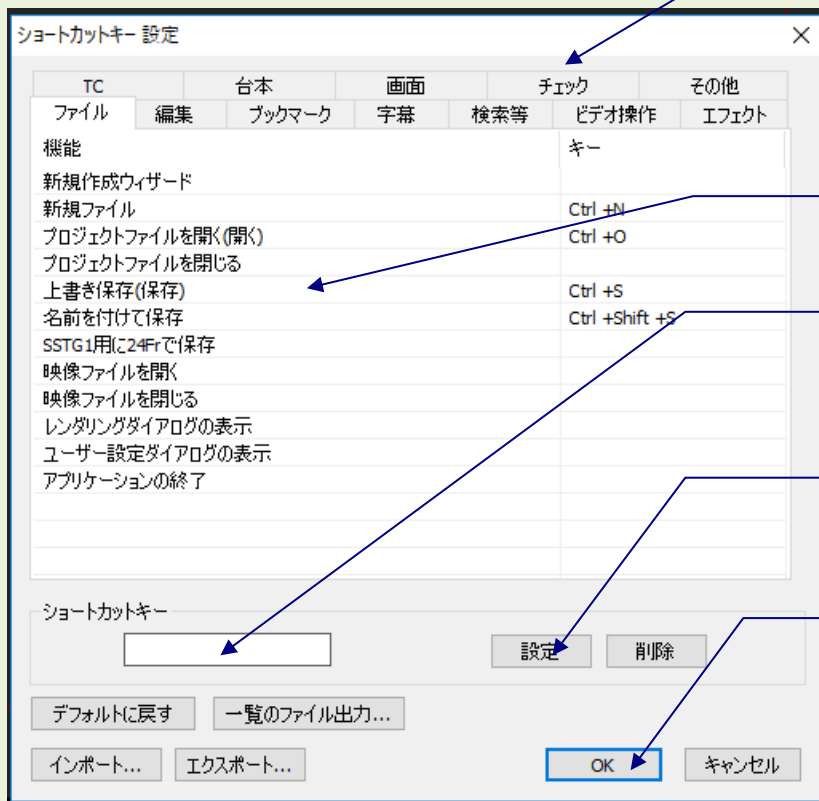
ショートカットキー 設定

TC | 台本 | 画面 | チェック | その他
ファイル | 編集 | ブックマーク | 字幕 | 検索等 | ビデオ操作 | エフェクト

| 機能 | キー |
|---|---|
| 新規作成ウィザード | |
| 新規ファイル | Ctrl +N |
| プロジェクトファイルを開く(開く) | Ctrl +O |
| プロジェクトファイルを閉じる | |
| 上書き保存(保存) | Ctrl +S |
| 名前を付けて保存 | Ctrl +Shift +S |
| SSTG1用に24Frで保存 | |
| 映像ファイルを開く | |
| 映像ファイルを閉じる | |
| レンダリングダイアログの表示 | |
| ユーザー設定ダイアログの表示 | |
| アプリケーションの終了 | |

ショートカットキー

設定 削除

デフォルトに戻す 一覧のファイル出力...

インポート... エクスポート... OK キャンセル